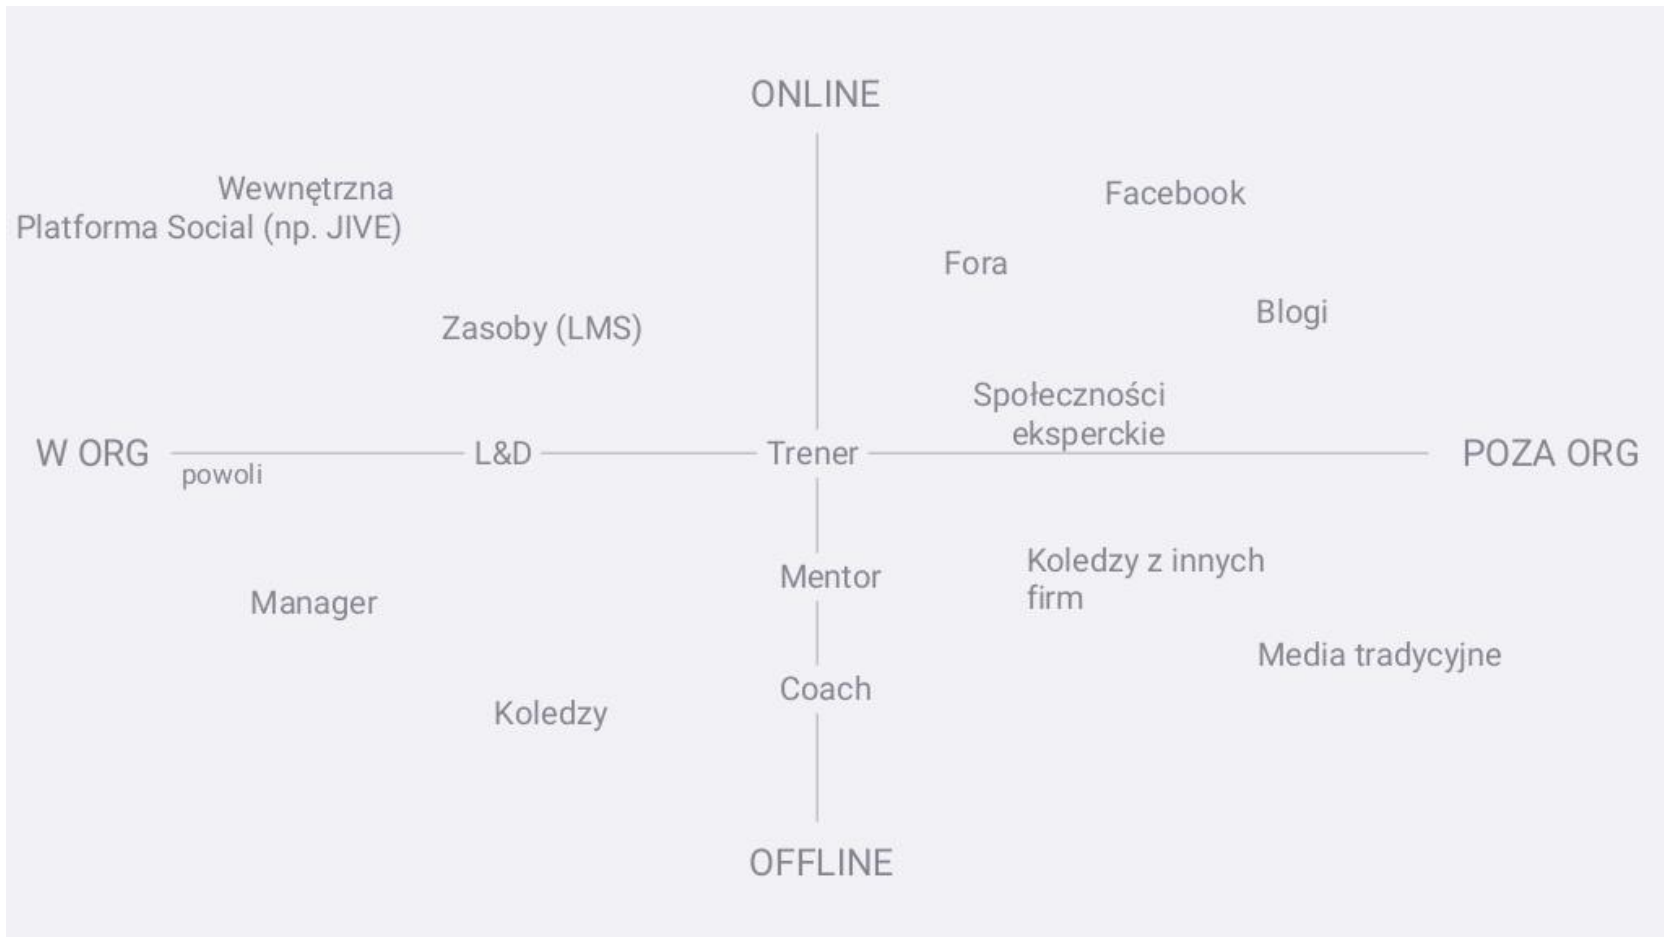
ONLINE

Wewnętrzna
Platforma Social (np. JIVE)

Facebook

Fora

Blogi

Zasoby (LMS)

Społeczności
eksperckie

W ORG

powoli

L&D

Trener

POZA ORG

Mentor

Koledzy z innych
firm

Manager

Media tradycyjne

Coach

Koledzy

OFFLINE